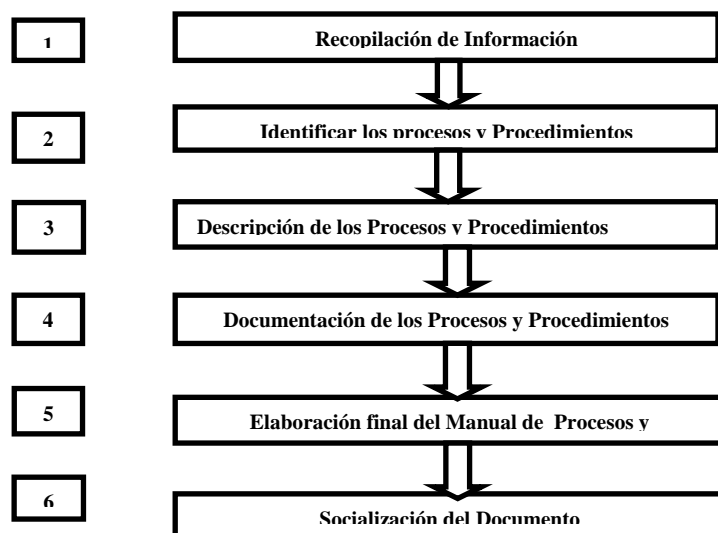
1

Recopilación de Información

2

Identificar los procesos y Procedimientos

3

Descripción de los Procesos y Procedimientos

4

Documentación de los Procesos y Procedimientos

5

Elaboración final del Manual de Procesos y

6

Socialización del Documento